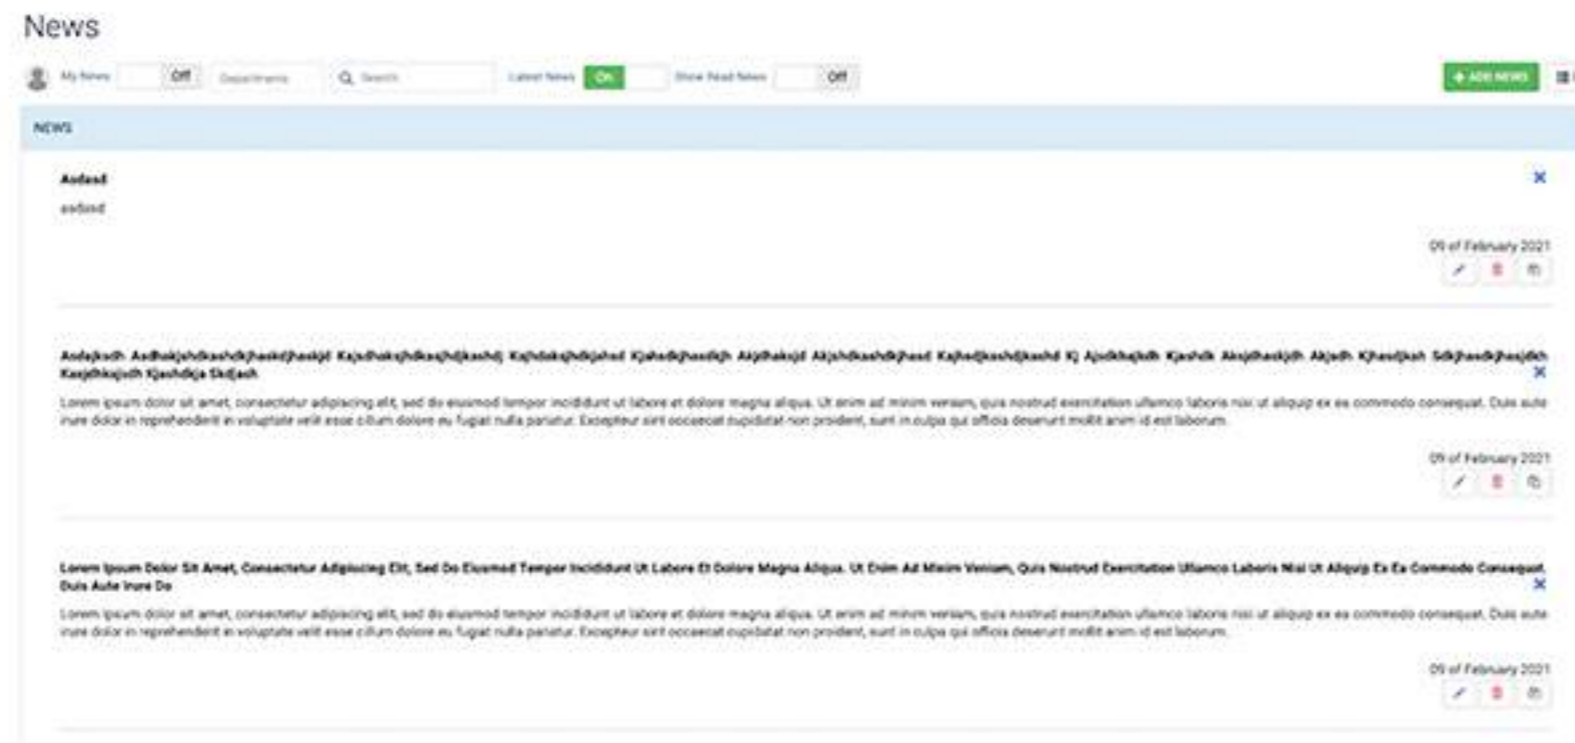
News

My News Off Departments Search Latest News On Show Read News Off

+ ADD NEWS

NEWS

Asdasd
asdasd

09 of February 2021

Asdajksdh Asdhakjshdkashdkjhaskdjhaskjd Kajsdhaksjhdkasjhdjkashdj Kajhdaksjhdkjahsd Kjahsdkjhasdkjh Akjdhaksjd Akjshdkashdkjhasd Kajhsdjkashdjkashd Kj Ajsdkhajkdh Kjashdk Aksjdhaskjdh Akjsdh Kjhasdjkah Sdkjhasdkjhasjkdh Kasjdhkajsdh Kjashdkja Skdjash

Lorem ipsum dolor sit amet, consectetur adipiscing elit, sed do eiusmod tempor incididunt ut labore et dolore magna aliqua. Ut enim ad minim veniam, quis nostrud exercitation ullamco laboris nisi ut aliquip ex ea commodo consequat. Duis aute irure dolor in reprehenderit in voluptate velit esse cillum dolore eu fugiat nulla pariatur. Excepteur sint occaecat cupidatat non proident, sunt in culpa qui officia deserunt mollit anim id est laborum.

09 of February 2021

Lorem Ipsum Dolor Sit Amet, Consectetur Adipiscing Elit, Sed Do Eiusmod Tempor Incididunt Ut Labore Et Dolore Magna Aliqua. Ut Enim Ad Minim Veniam, Quis Nostrud Exercitation Ullamco Laboris Nisi Ut Aliquip Ex Ea Commodo Consequat. Duis Aute Irure Do

Lorem ipsum dolor sit amet, consectetur adipiscing elit, sed do eiusmod tempor incididunt ut labore et dolore magna aliqua. Ut enim ad minim veniam, quis nostrud exercitation ullamco laboris nisi ut aliquip ex ea commodo consequat. Duis aute irure dolor in reprehenderit in voluptate velit esse cillum dolore eu fugiat nulla pariatur. Excepteur sint occaecat cupidatat non proident, sunt in culpa qui officia deserunt mollit anim id est laborum.

09 of February 2021